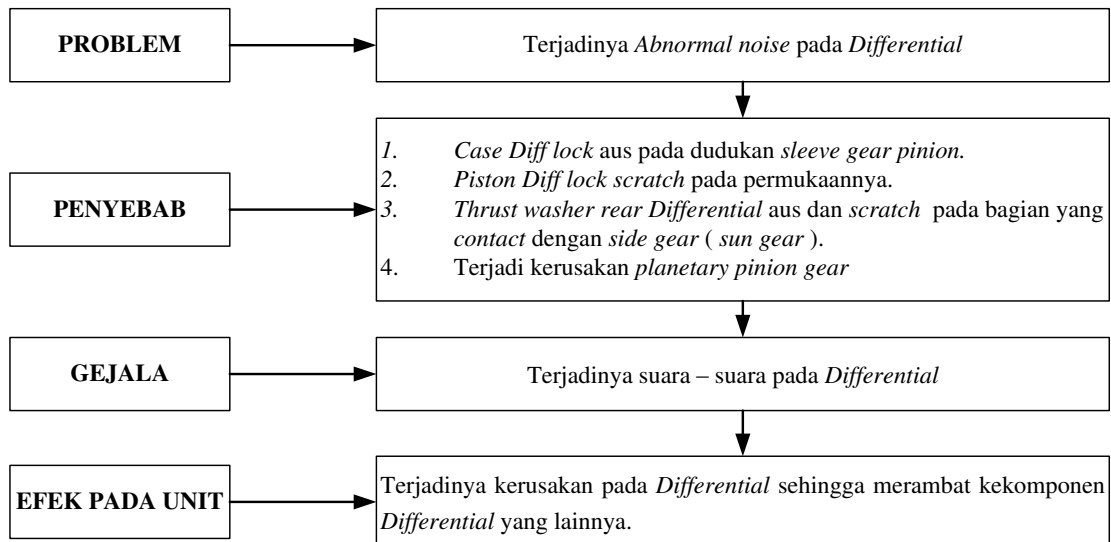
PROBLEM

Terjadinya Abnormal noise pada Differential

PENYEBAB

1. Case Diff lock aus pada dudukan sleeve gear pinion.
2. Piston Diff lock scratch pada permukaannya.
3. Thrust washer rear Differential aus dan scratch pada bagian yang contact dengan side gear ( sun gear ).
4. Terjadi kerusakan planetary pinion gear

GEJALA

Terjadinya suara – suara pada Differential

EFEK PADA UNIT

Terjadinya kerusakan pada Differential sehingga merambat kekomponen Differential yang lainnya.